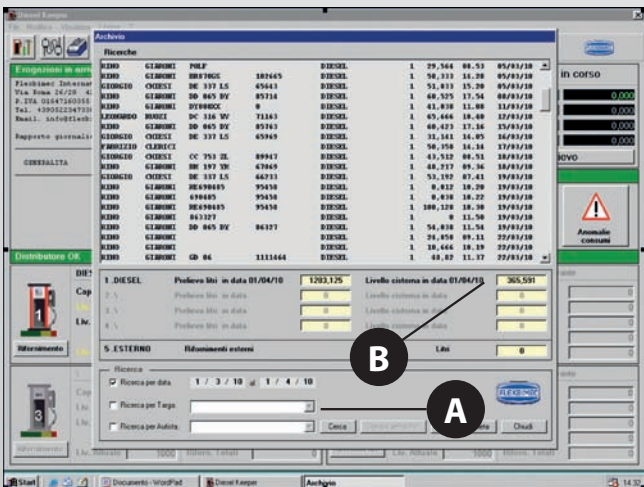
Diesel Keeper

Archivio

Ricerche

| RINO | GIARONI | POLF | | DIESEL | 1 | 29,564 | 08.53 | 05/03/10 |
|---|---|---|---|---|---|---|---|---|
| RINO | GIARONI | BR870GS | 102665 | DIESEL | 1 | 50,333 | 16.28 | 05/03/10 |
| GIORGIO | CHIESI | DE 337 LS | 65643 | DIESEL | 1 | 51,033 | 15.20 | 05/03/10 |
| RINO | GIARONI | DD 065 DY | 85714 | DIESEL | 1 | 60,525 | 17.54 | 08/03/10 |
| RINO | GIARONI | DY088XX | 0 | DIESEL | 1 | 41,038 | 11.08 | 11/03/10 |
| LEONARDO | BUZZI | DC 316 WV | 71163 | DIESEL | 1 | 65,666 | 10.40 | 12/03/10 |
| RINO | GIARONI | DD 065 DY | 85763 | DIESEL | 1 | 60,425 | 17.16 | 15/03/10 |
| GIORGIO | CHIESI | DE 337 LS | 65969 | DIESEL | 1 | 31,141 | 16.05 | 16/03/10 |
| FABRIZIO | CLERICI | | | DIESEL | 1 | 50,350 | 16.14 | 17/03/10 |
| GIORGIO | CHIESI | CC 753 ZL | 89947 | DIESEL | 1 | 43,512 | 08.51 | 18/03/10 |
| RINO | GIARONI | DD 197 YR | 67469 | DIESEL | 1 | 60,217 | 09.36 | 18/03/10 |
| GIORGIO | CHIESI | DE 337 LS | 66233 | DIESEL | 1 | 53,192 | 07.41 | 19/03/10 |
| RINO | GIARONI | HE690015 | 95450 | DIESEL | 1 | 0,012 | 10.20 | 19/03/10 |
| RINO | GIARONI | 690485 | 95450 | DIESEL | 1 | 0,010 | 10.22 | 19/03/10 |
| RINO | GIARONI | HE690015 | 95450 | DIESEL | 1 | 100,120 | 10.30 | 19/03/10 |
| RINO | GIARONI | 863327 | | DIESEL | 1 | 0 | 11.50 | 19/03/10 |
| RINO | GIARONI | DD 065 DY | 86327 | DIESEL | 1 | 54,010 | 11.54 | 19/03/10 |
| RINO | GIARONI | | | DIESEL | 1 | 24,050 | 09.11 | 22/03/10 |
| RINO | GIARONI | | | DIESEL | 1 | 10,666 | 10.19 | 22/03/10 |
| RINO | GIARONI | GD 06 | 1111464 | DIESEL | 1 | 48,02 | 11.37 | 22/03/10 |

1 .DIESEL Prelievo litri in data 01/04/10 1203,125 Livello cisterna in data 01/04/10 365,591
2 \ Prelievo litri in data 0 Livello cisterna in data 0
3 \ Prelievo litri in data 0 Livello cisterna in data 0
4 \ Prelievo litri in data 0 Livello cisterna in data 0

5 .ESTERNO Rifornimenti esterni Litri 0

Ricerca
Ricerca per data 1 / 3 / 10 al 1 / 4 / 10
Ricerca per Targa
Ricerca per Autista
Cerca Chiudi

B
A

Erogazioni in arrivo
Flexbimec Internat
Via Roma 26/28
P.IVA 01647160355
Tel. +39052234730
Email. info@flexb
Rapporto giornali
CONSULTA

in corso
0,000
0,000
0,000
0,000
uovo
Anomalie consumi

Distributore OK
DIE
Cap
Liv.
Rifornimento
1
3
Liv. Allarme 1000 Ritorn. Totali 0
Liv. Allarme 1000 Ritorn. Totali 0
Rifornimento

Start Documento - WordPad Diesel Keeper Archivio 14.30